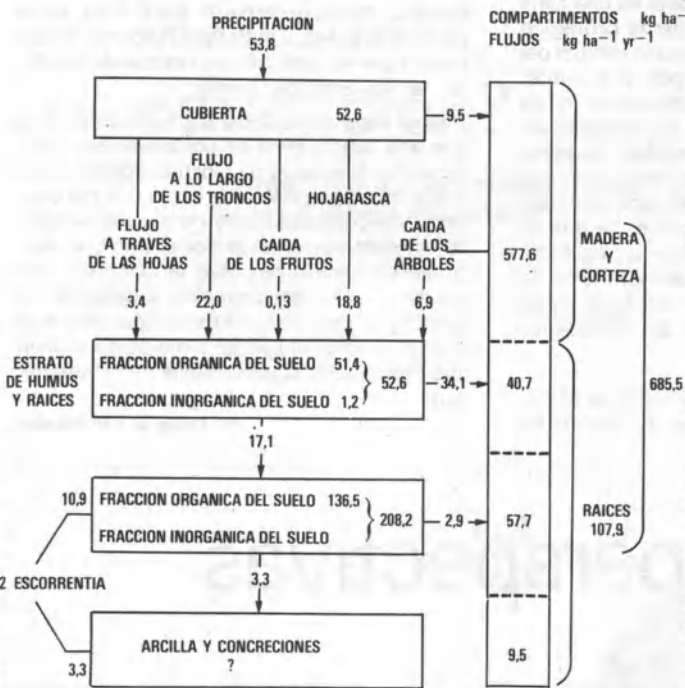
PRECIPITACION
53,8

COMPARTIMENTOS kg ha$^{-}$
FLUJOS kg ha$^{-1}$ yr$^{-1}$

CUBIERTA 52,6

9,5

FLUJO A LO LARGO DE LOS TRONCOS

HOJARASCA

FLUJO A TRAVES DE LAS HOJAS

CAIDA DE LOS FRUTOS

CAIDA DE LOS ARBOLES

577,6

MADERA Y CORTEZA

3,4 22,0 0,13 18,8 6,9

ESTRATO DE HUMUS Y RAICES

FRACCION ORGANICA DEL SUELO 51,4
FRACCION INORGANICA DEL SUELO 1,2
52,6

34,1

40,7

685,5

17,1

10,9

FRACCION ORGANICA DEL SUELO 136,5
FRACCION INORGANICA DEL SUELO
208,2

2,9

57,7

RAICES
107,9

2 ESCORRENTIA

3,3

ARCILLA Y CONCRECIONES
?

3,3

9,5